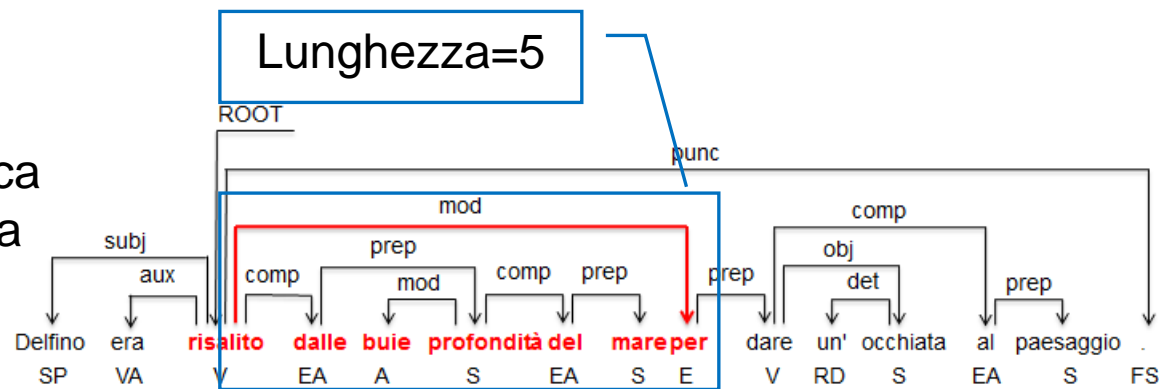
Lunghezza=5

ca
a

ROOT
punc
mod
comp
subj
prep
obj
aux
comp
mod
comp
prep
prep
det
prep

Delfino era risalito dalle buie profondità del mare per dare un' occhiata al paesaggio .
SP VA V EA A S EA S E V RD S EA S FS